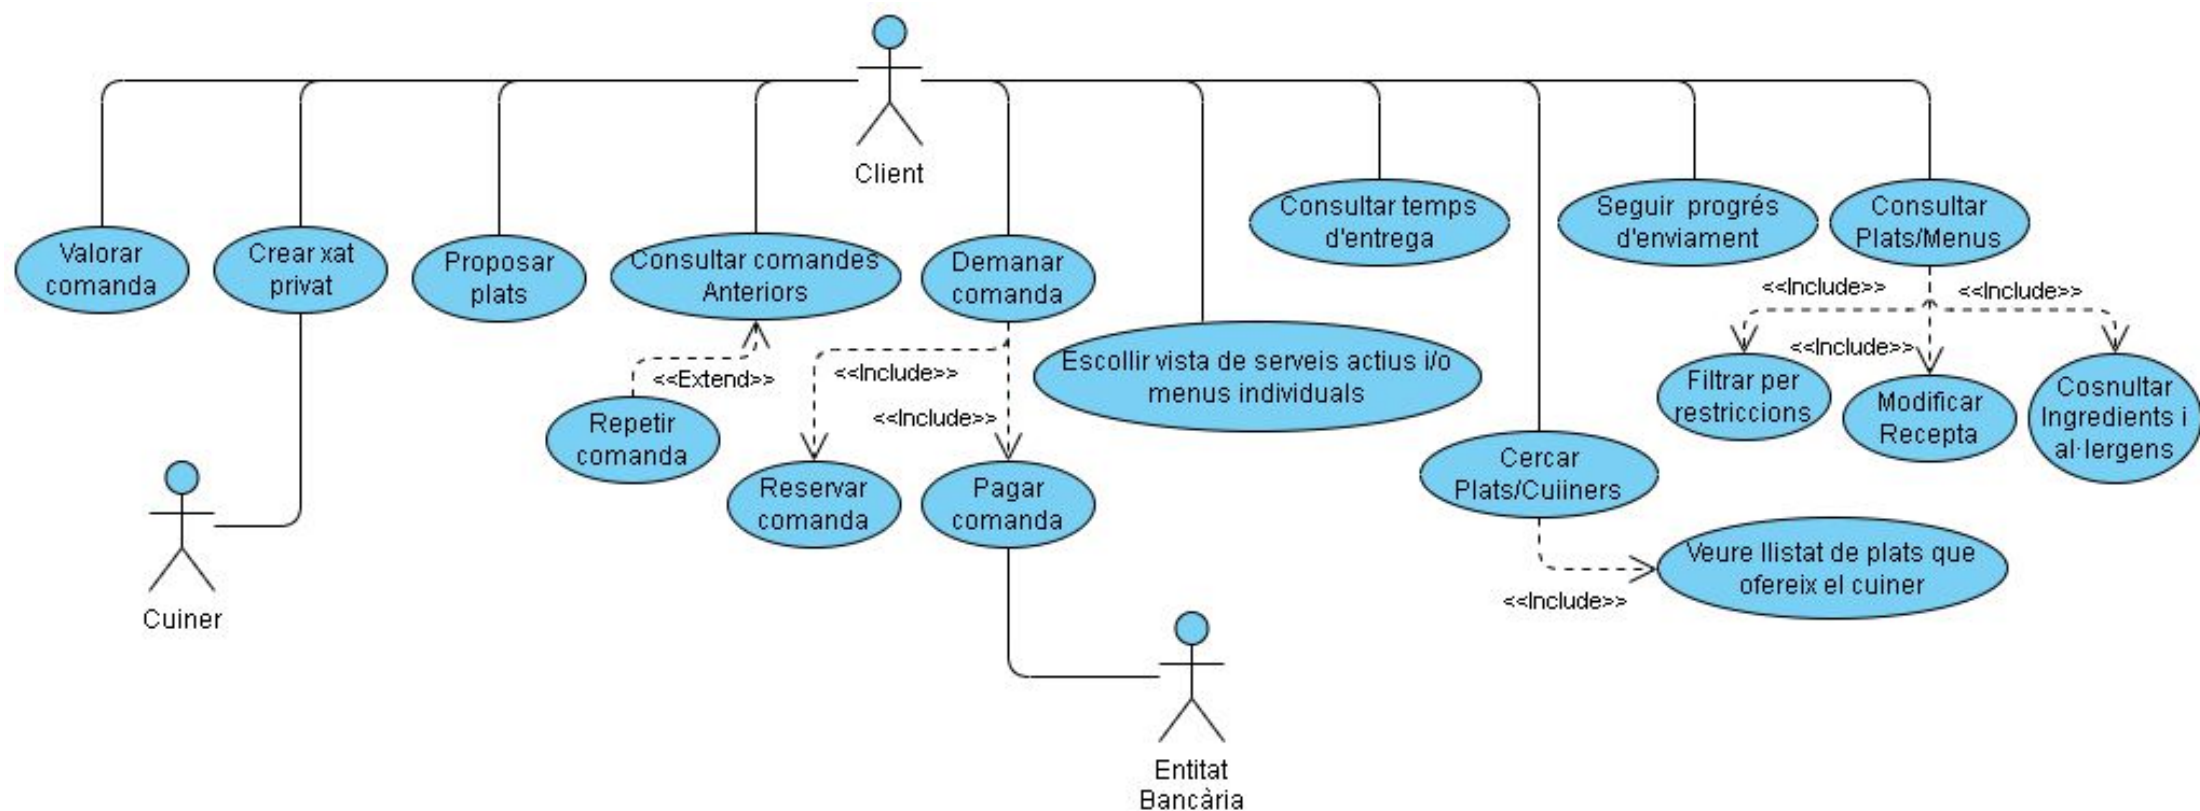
Client

Valorar comanda

Crear xat privat

Proposar plats

Consultar comandes Anteriors

Demanar comanda

Consultar temps d'entrega

Seguir progrés d'enviament

Consultar Plats/Menus

<<Include>>

<<Include>>

<<Include>>

Escollir vista de serveis actius i/o menus individuals

<<Extend>>

<<Include>>

<<Include>>

Repetir comanda

Reservar comanda

Pagar comanda

Filtrar per restriccions

Modificar Recepta

Cosnultar Ingredients i al·lergens

Cercar Plats/Cuiiners

Veure llistat de plats que ofereix el cuiner

<<Include>>

Cuiner

Entitat Bancària